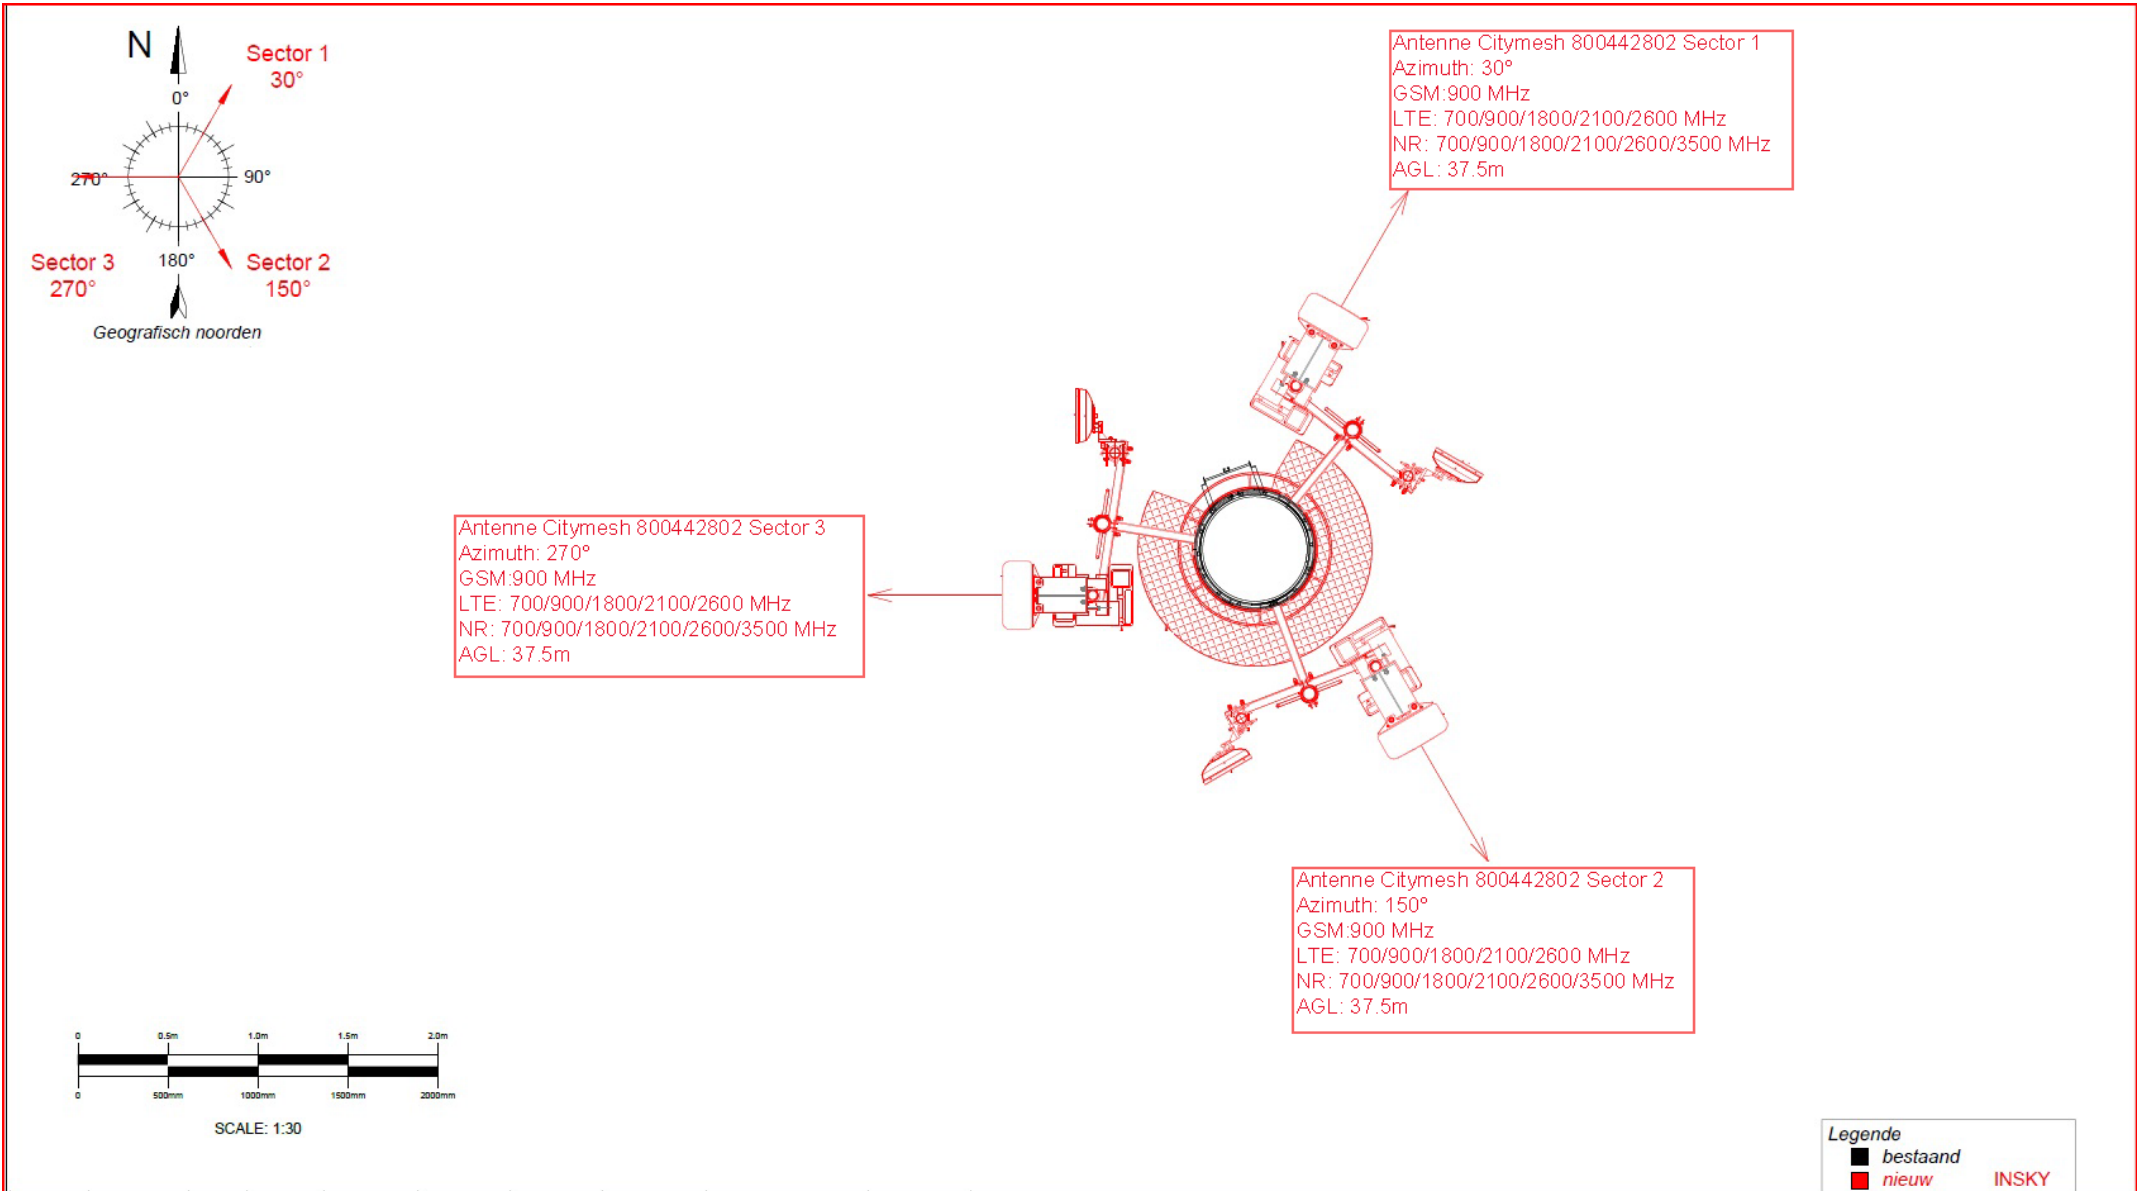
N

Sector 1
30°

0°

270°

90°

180°

Sector 3
270°

Sector 2
150°

Geografisch noorden

Antenne Citymesh 800442802 Sector 1
Azimuth: 30°
GSM:900 MHz
LTE: 700/900/1800/2100/2600 MHz
NR: 700/900/1800/2100/2600/3500 MHz
AGL: 37.5m

Antenne Citymesh 800442802 Sector 3
Azimuth: 270°
GSM:900 MHz
LTE: 700/900/1800/2100/2600 MHz
NR: 700/900/1800/2100/2600/3500 MHz
AGL: 37.5m

Antenne Citymesh 800442802 Sector 2
Azimuth: 150°
GSM:900 MHz
LTE: 700/900/1800/2100/2600 MHz
NR: 700/900/1800/2100/2600/3500 MHz
AGL: 37.5m

0 0.5m 1.0m 1.5m 2.0m

0 500mm 1000mm 1500mm 2000mm

SCALE: 1:30

Legende
bestaand
nieuw INSKY